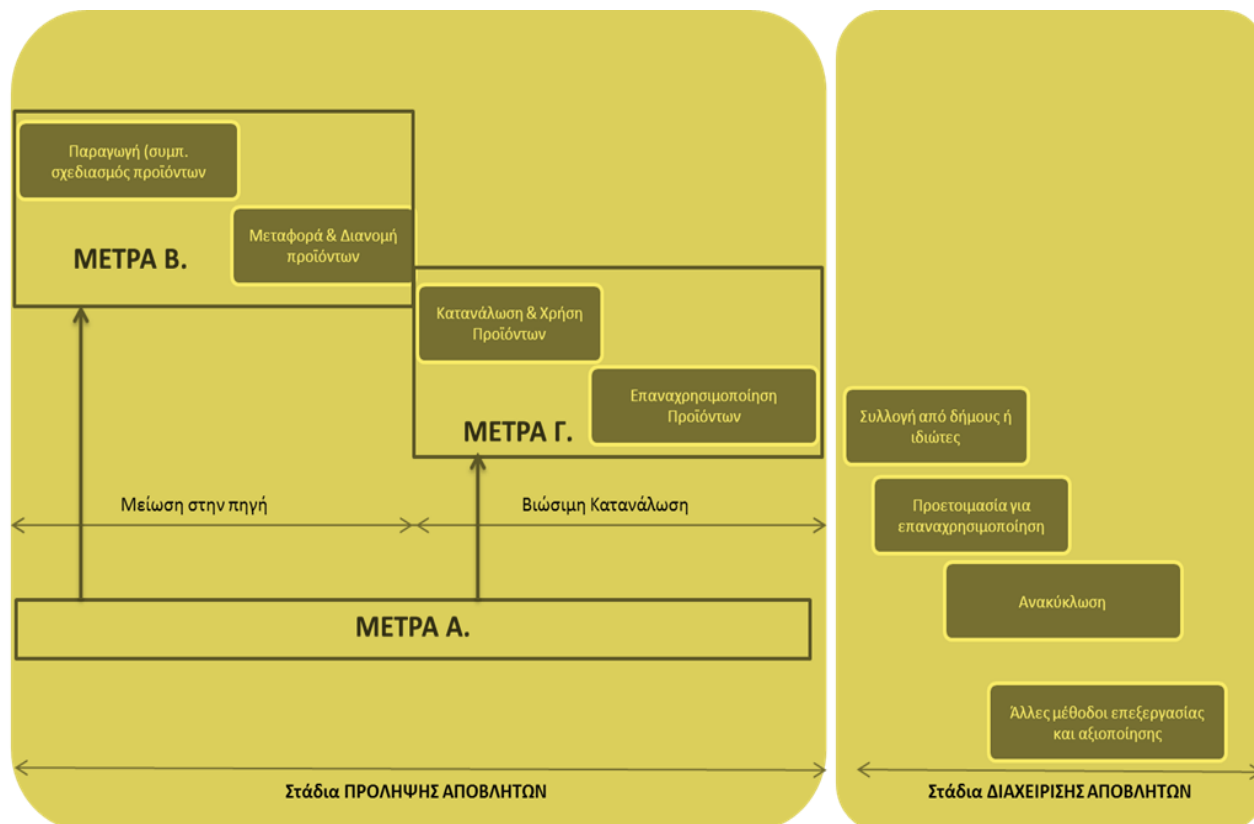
Παραγωγή (συμπ. σχεδιασμός προϊόντων

Μεταφορά & Διανομή προϊόντων

ΜΕΤΡΑ Β.

Κατανάλωση & Χρήση Προϊόντων

Επαναχρησιμοποίηση Προϊόντων

ΜΕΤΡΑ Γ.

Μείωση στην πηγή

Βιώσιμη Κατανάλωση

ΜΕΤΡΑ Α.

Στάδια ΠΡΟΛΗΨΗΣ ΑΠΟΒΛΗΤΩΝ

Συλλογή από δήμους ή ιδιώτες

Προετοιμασία για επαναχρησιμοποίηση

Ανακύκλωση

Άλλες μέθοδοι επεξεργασίας και αξιοποίησης

Στάδια ΔΙΑΧΕΙΡΙΣΗΣ ΑΠΟΒΛΗΤΩΝ